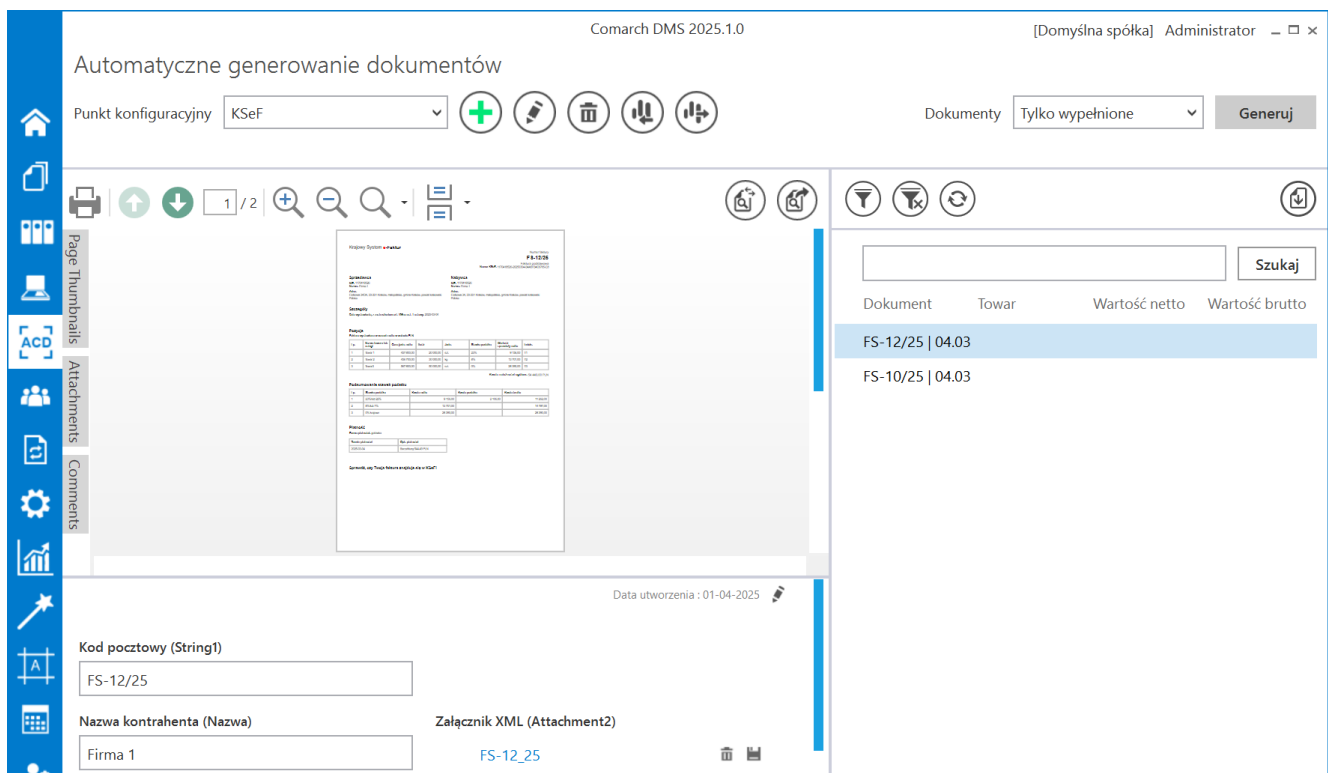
Comarch DMS 2025.1.0

[Domyślna spółka] Administrator

Automatyczne generowanie dokumentów

Punkt konfiguracyjny KSeF

Dokumenty Tylko wypełnione

Generuj

1 / 2

Page Thumbnails

Attachments

Comments

Krajowy System e-Faktur

FS-12/25

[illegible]

Szukaj

| Dokument | Towar | Wartość netto | Wartość brutto |
|---|---|---|---|
| FS-12/25 \| 04.03 | | | |
| FS-10/25 \| 04.03 | | | |

ACD

Data utworzenia : 01-04-2025

Kod pocztowy (String1)

FS-12/25

Nazwa kontrahenta (Nazwa)

Firma 1

Załącznik XML (Attachment2)

FS-12_25